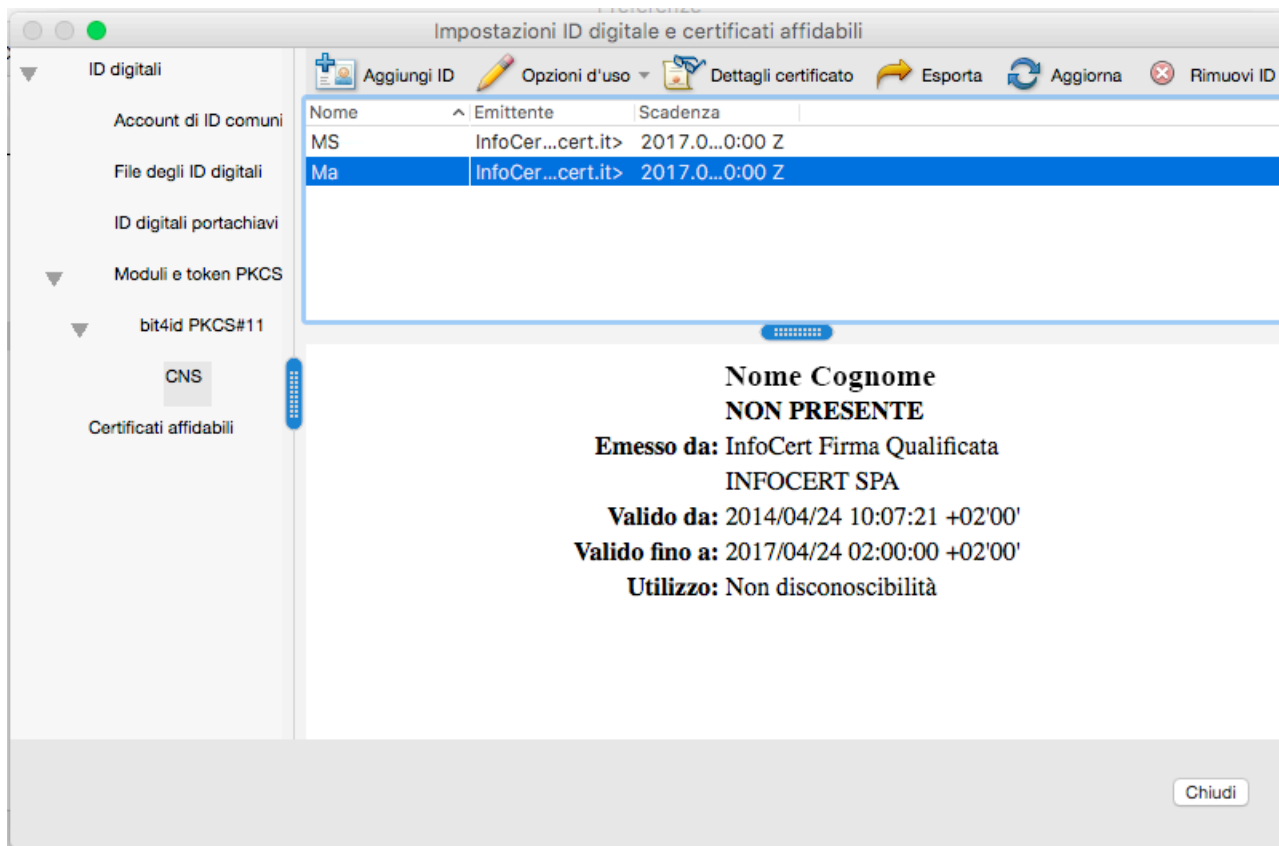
Impostazioni ID digitale e certificati affidabili

ID digitali
Account di ID comuni
File degli ID digitali
ID digitali portachiavi
Moduli e token PKCS
bit4id PKCS#11
CNS
Certificati affidabili

Aggiungi ID | Opzioni d'uso | Dettagli certificato | Esporta | Aggiorna | Rimuovi ID

| Nome | Emittente | Scadenza |
|---|---|---|
| MS | InfoCer...cert.it> | 2017.0...0:00 Z |
| Ma | InfoCer...cert.it> | 2017.0...0:00 Z |

Nome Cognome
NON PRESENTE
Emesso da: InfoCert Firma Qualificata
INFOCERT SPA
Valido da: 2014/04/24 10:07:21 +02'00'
Valido fino a: 2017/04/24 02:00:00 +02'00'
Utilizzo: Non disconoscibilità

Chiudi